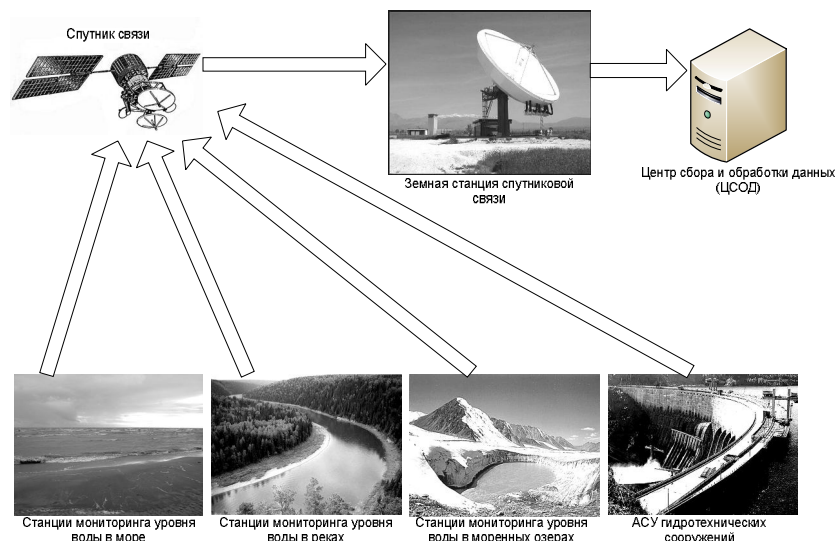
Спутник связи

Земная станция спутниковой связи

Центр сбора и обработки данных (ЦСОД)

Станции мониторинга уровня воды в море

Станции мониторинга уровня воды в реках

Станции мониторинга уровня воды в моренных озерах

АСУ гидротехнических сооружений